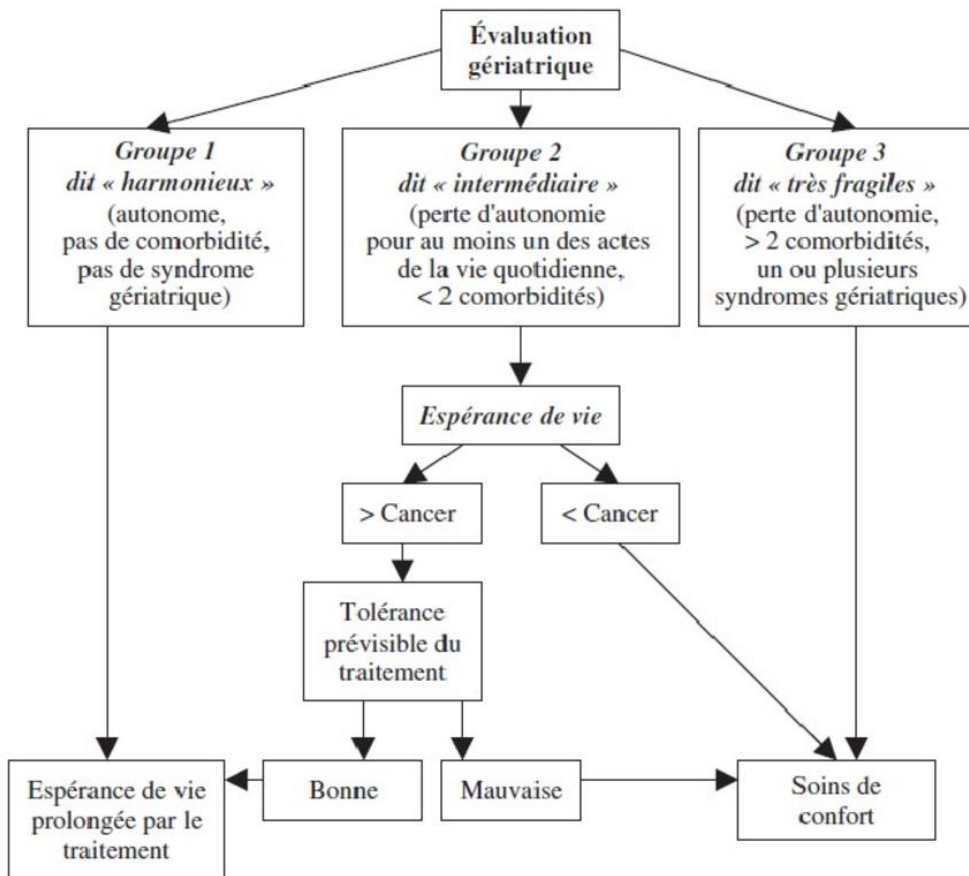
Évaluation gériatrique

Groupe 1
dit « harmonieux »
(autonome, pas de comorbidité, pas de syndrome gériatrique)

Groupe 2
dit « intermédiaire »
(perte d'autonomie pour au moins un des actes de la vie quotidienne, < 2 comorbidités)

Groupe 3
dit « très fragiles »
(perte d'autonomie, > 2 comorbidités, un ou plusieurs syndromes gériatriques)

Espérance de vie

> Cancer

< Cancer

Tolérance prévisible du traitement

Bonne

Mauvaise

Espérance de vie prolongée par le traitement

Soins de confort